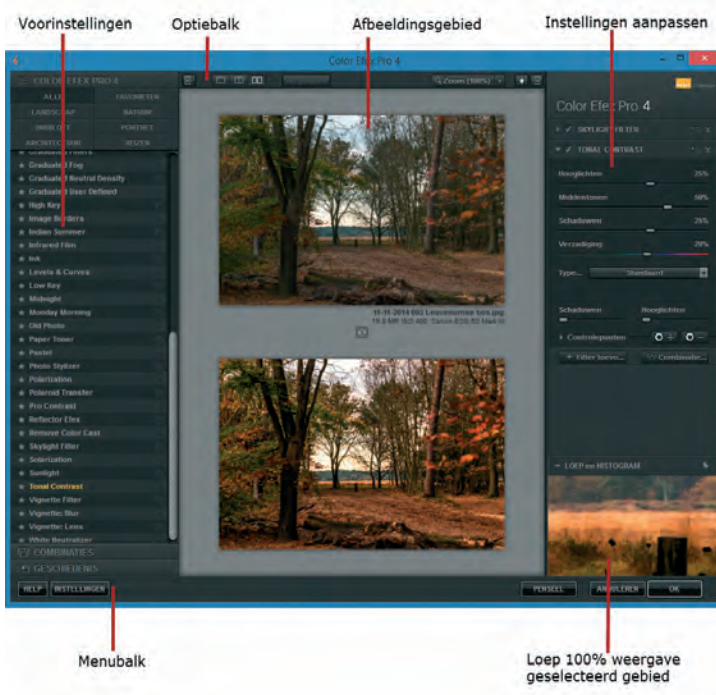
Voorinstellingen

Optiebalk

Afbeeldingsgebied

Instellingen aanpassen

Color Efex Pro 4

COLOR EFEX PRO 4

ALLE

FAVORIETEN

LANDSCHAP

NATUUR

STADSBEELD

PORTRET

ARCHITECTUUR

REIZEN

Graduated Fog

Graduated Neutral Density

Graduated User Defined

High Key

Image Borders

Indian Summer

Infrared Film

Ink

Levels & Curves

Low Key

Midnight

Monday Morning

Old Photo

Paper Toner

Pastel

Photo Stylizer

Polarization

Polaroid Transfer

Pro Contrast

Reflector Efex

Remove Color Cast

Skylight Filter

Solarization

Sunlight

Tonal Contrast

Vignette Filter

Vignette: Blur

Vignette: Lens

White Neutralizer

COMBINATIES

GESCHIEDENIS

HELP

INSTELLINGEN

Zoom (100%)

11-11-2014 002 Leusderheide tons.jpg

Color Efex Pro 4

SKYLIGHT FILTER

TONAL CONTRAST

Hooglichten 25%

Middentonen 50%

Schaduwen 25%

Verzadiging 20%

Type... Standaard

Schaduwen

Hooglichten

Controlepunten

Filter toev...

Combinatie...

LOEP en HISTOGRAM

PENSEEL

ANNULEREN

OK

Menubalk

Loep 100% weergave geselecteerd gebied